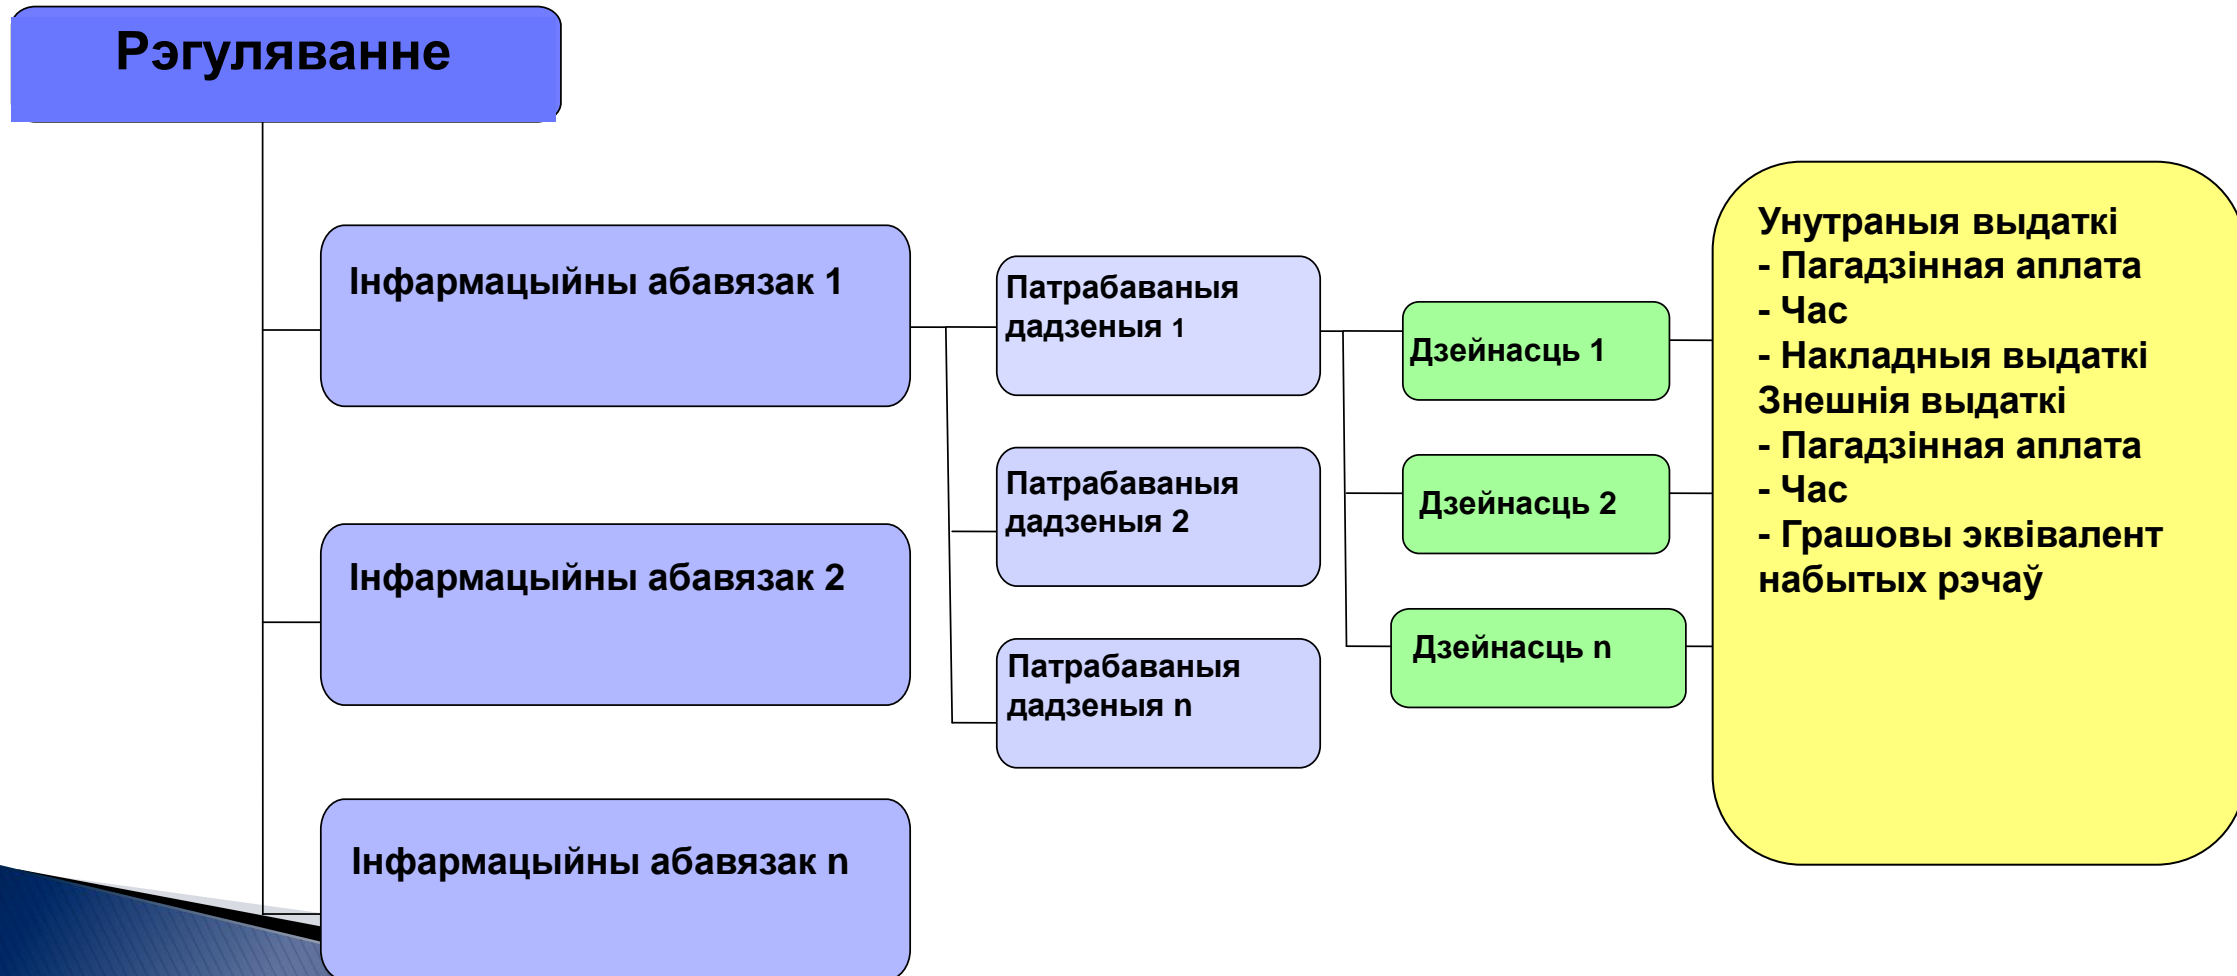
Рэгуляванне

Інфармацыйны абавязак 1

Інфармацыйны абавязак 2

Інфармацыйны абавязак n

Патрабаваныя дадзеныя 1

Патрабаваныя дадзеныя 2

Патрабаваныя дадзеныя n

Дзейнасць 1

Дзейнасць 2

Дзейнасць n

Унутраныя выдаткі
- Пагадзінная аплата
- Час
- Накладныя выдаткі
Знешнія выдаткі
- Пагадзінная аплата
- Час
- Грашовы эквівалент набытых рэчаў